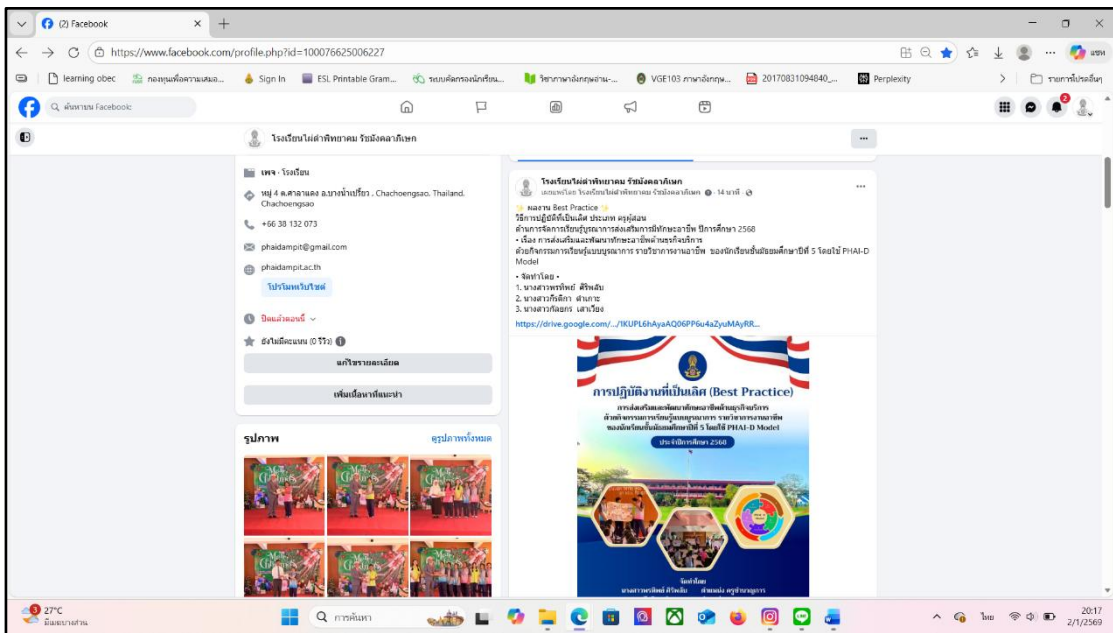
(2) Facebook

https://www.facebook.com/profile.php?id=100076625006227

learning obec | กองทุนเพื่อความเสมอ... | Sign In | ESL Printable Gram... | ระบบคัดกรองนักเรียน... | วิชาภาษาอังกฤษอ่าน-... | VGE103 ภาษาอังกฤษ... | 20170831094840_... | Perplexity | รายการโปรดอื่นๆ

ค้นหาบน Facebook

โรงเรียนไผ่ดำพิทยาคม รัชมังคลาภิเษก

เพจ · โรงเรียน

หมู่ 4 ต.สาลาแดง อ.บางน้ำเปรี้ยว , Chachoengsao, Thailand, Chachoengsao

+66 38 132 073

phaidampit@gmail.com

phaidampit.ac.th

โปรโมทเว็บไซต์

ปิดแล้วตอนนี้

ยังไม่มีคะแนน (0 รีวิว)

แก้ไขรายละเอียด

เพิ่มเนื้อหาที่แนะนำ

รูปภาพ

ดูรูปภาพทั้งหมด

โรงเรียนไผ่ดำพิทยาคม รัชมังคลาภิเษก

เผยแพร่โดย โรงเรียนไผ่ดำพิทยาคม รัชมังคลาภิเษก · 14 นาที ·

ผลงาน Best Practice
วิธีการปฏิบัติที่เป็นเลิศ ประเภท ครูผู้สอน
ด้านการจัดการเรียนรู้บูรณาการส่งเสริมการมีทักษะอาชีพ ปีการศึกษา 2568
• เรื่อง การส่งเสริมและพัฒนาทักษะอาชีพด้านธุรกิจบริการ
ด้วยกิจกรรมการเรียนรู้แบบบูรณาการ รายวิชาการงานอาชีพ ของนักเรียนชั้นมัธยมศึกษาปีที่ 5 โดยใช้ PHAI-D Model
• จัดทำโดย •
1. นางสาวพรทิพย์ ศิริพลับ
2. นางสาวกัลติกา ต่ำเกาะ
3. นางสาวกัลยกร เสาเวียง
https://drive.google.com/.../1KUPL6hAyaAQ06PP6u4aZyuMAyRR...

การปฏิบัติงานที่เป็นเลิศ (Best Practice)
การส่งเสริมและพัฒนาทักษะอาชีพด้านธุรกิจบริการ ด้วยกิจกรรมการเรียนรู้แบบบูรณาการ รายวิชาการงานอาชีพ ของนักเรียนชั้นมัธยมศึกษาปีที่ 5 โดยใช้ PHAI-D Model
ประจำปีการศึกษา 2568

จัดทำโดย
นางสาวพรทิพย์ ศิริพลับ ตำแหน่ง ครูชำนาญการ

27°C
มีเมฆบางส่วน

การค้นหา

ไทย

20:17
2/1/2569